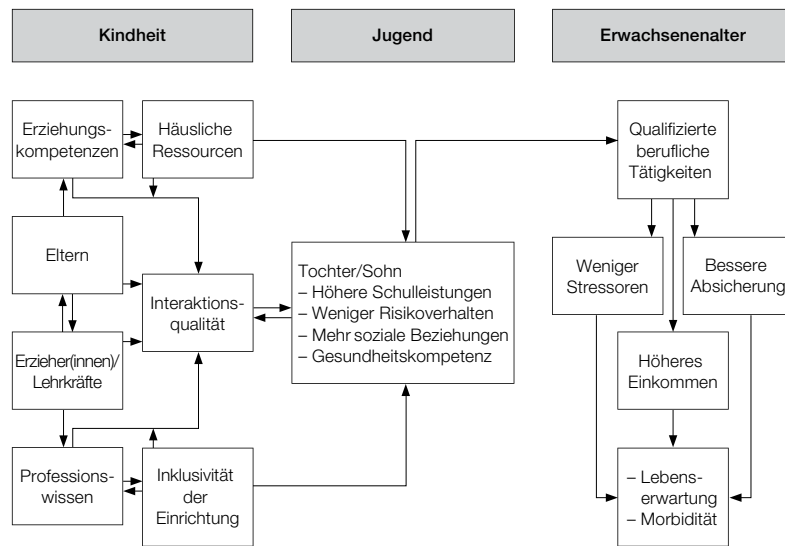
Kindheit

Jugend

Erwachsenenalter

Erziehungskompetenzen

Häusliche Ressourcen

Qualifizierte berufliche Tätigkeiten

Eltern

Interaktionsqualität

Tochter/Sohn
– Höhere Schulleistungen
– Weniger Risikoverhalten
– Mehr soziale Beziehungen
– Gesundheitskompetenz

Weniger Stressoren

Bessere Absicherung

Erzieher(innen)/ Lehrkräfte

Höheres Einkommen

Professionswissen

Inklusivität der Einrichtung

– Lebenserwartung
– Morbidität